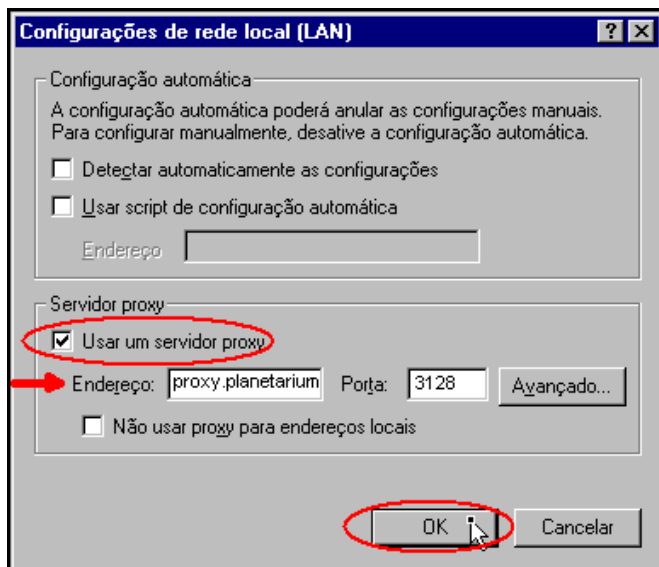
Configurações de rede local (LAN)

?

Configuração automática

A configuração automática poderá anular as configurações manuais. Para configurar manualmente, desative a configuração automática.

Detectar automaticamente as configurações

Usar script de configuração automática

Endereço

Servidor proxy

Usar um servidor proxy

Endereço: proxy.planetarium Porta: 3128 Avançado...

Não usar proxy para endereços locais

OK Cancelar